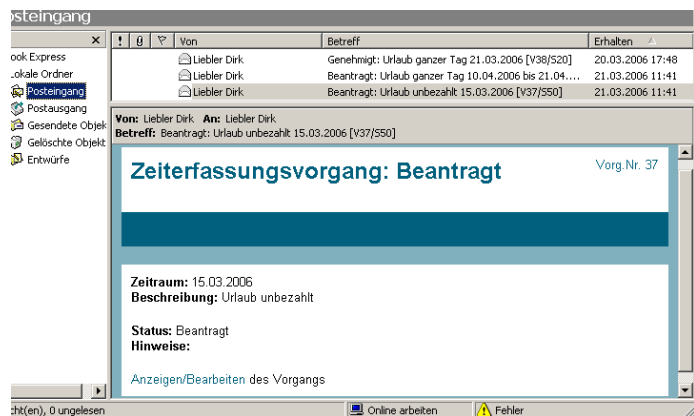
osteingang

×
ook Express
okale Ordner
Posteingang
Postausgang
Gesendete Objek
Gelöschte Objekt
Entwürfe

| ! | 0 | ∇ | Von | Betreff | Erhalten |
|---|---|---|---|---|---|
| | | | Liebler Dirk | Genehmigt: Urlaub ganzer Tag 21.03.2006 [V38/S20] | 20.03.2006 17:48 |
| | | | Liebler Dirk | Beantragt: Urlaub ganzer Tag 10.04.2006 bis 21.04.... | 21.03.2006 11:41 |
| | | | Liebler Dirk | Beantragt: Urlaub unbezahlt 15.03.2006 [V37/S50] | 21.03.2006 11:41 |

Von: Liebler Dirk An: Liebler Dirk
Betreff: Beantragt: Urlaub unbezahlt 15.03.2006 [V37/S50]

Zeiterfassungsvorgang: Beantragt

Vorg.Nr. 37

Zeitraum: 15.03.2006
Beschreibung: Urlaub unbezahlt

Status: Beantragt
Hinweise:

Anzeigen/Bearbeiten des Vorgangs

cht(en), 0 ungelesen
Online arbeiten
Fehler